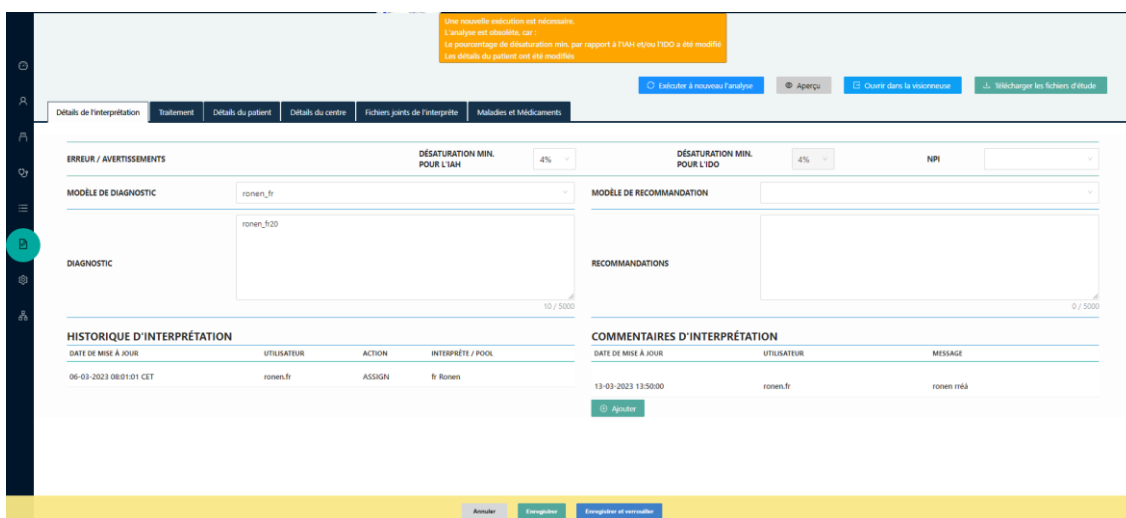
Une nouvelle exécution est nécessaire.
L'analyse est obsolète, car :
Le pourcentage de désaturation min. par rapport à l'IAH et/ou l'IDO a été modifié
Les détails du patient ont été modifiés

Exécuter à nouveau l'analyse
Aperçu
Ouvrir dans la visionneuse
Télécharger les fichiers d'étude

Détails de l'interprétation
Traitement
Détails du patient
Détails du centre
Fichiers joints de l'interprète
Maladies et Médicaments

ERREUR / AVERTISSEMENTS
DÉSATURATION MIN. POUR L'IAH
4%
DÉSATURATION MIN. POUR L'IDO
4%
NPI

MODÈLE DE DIAGNOSTIC
ronen_fr
MODÈLE DE RECOMMANDATION

DIAGNOSTIC
ronen_fr20
10 / 5000
RECOMMANDATIONS
0 / 5000

HISTORIQUE D'INTERPRÉTATION

| DATE DE MISE À JOUR | UTILISATEUR | ACTION | INTERPRÈTE / POOL |
|---|---|---|---|
| 06-03-2023 08:01:01 CET | ronen.fr | ASSIGN | fr Ronen |

COMMENTAIRES D'INTERPRÉTATION

| DATE DE MISE À JOUR | UTILISATEUR | MESSAGE |
|---|---|---|
| 13-03-2023 13:50:00 | ronen.fr | ronen rréà |

Ajouter

Annuler
Enregistrer
Enregistrer et verrouiller